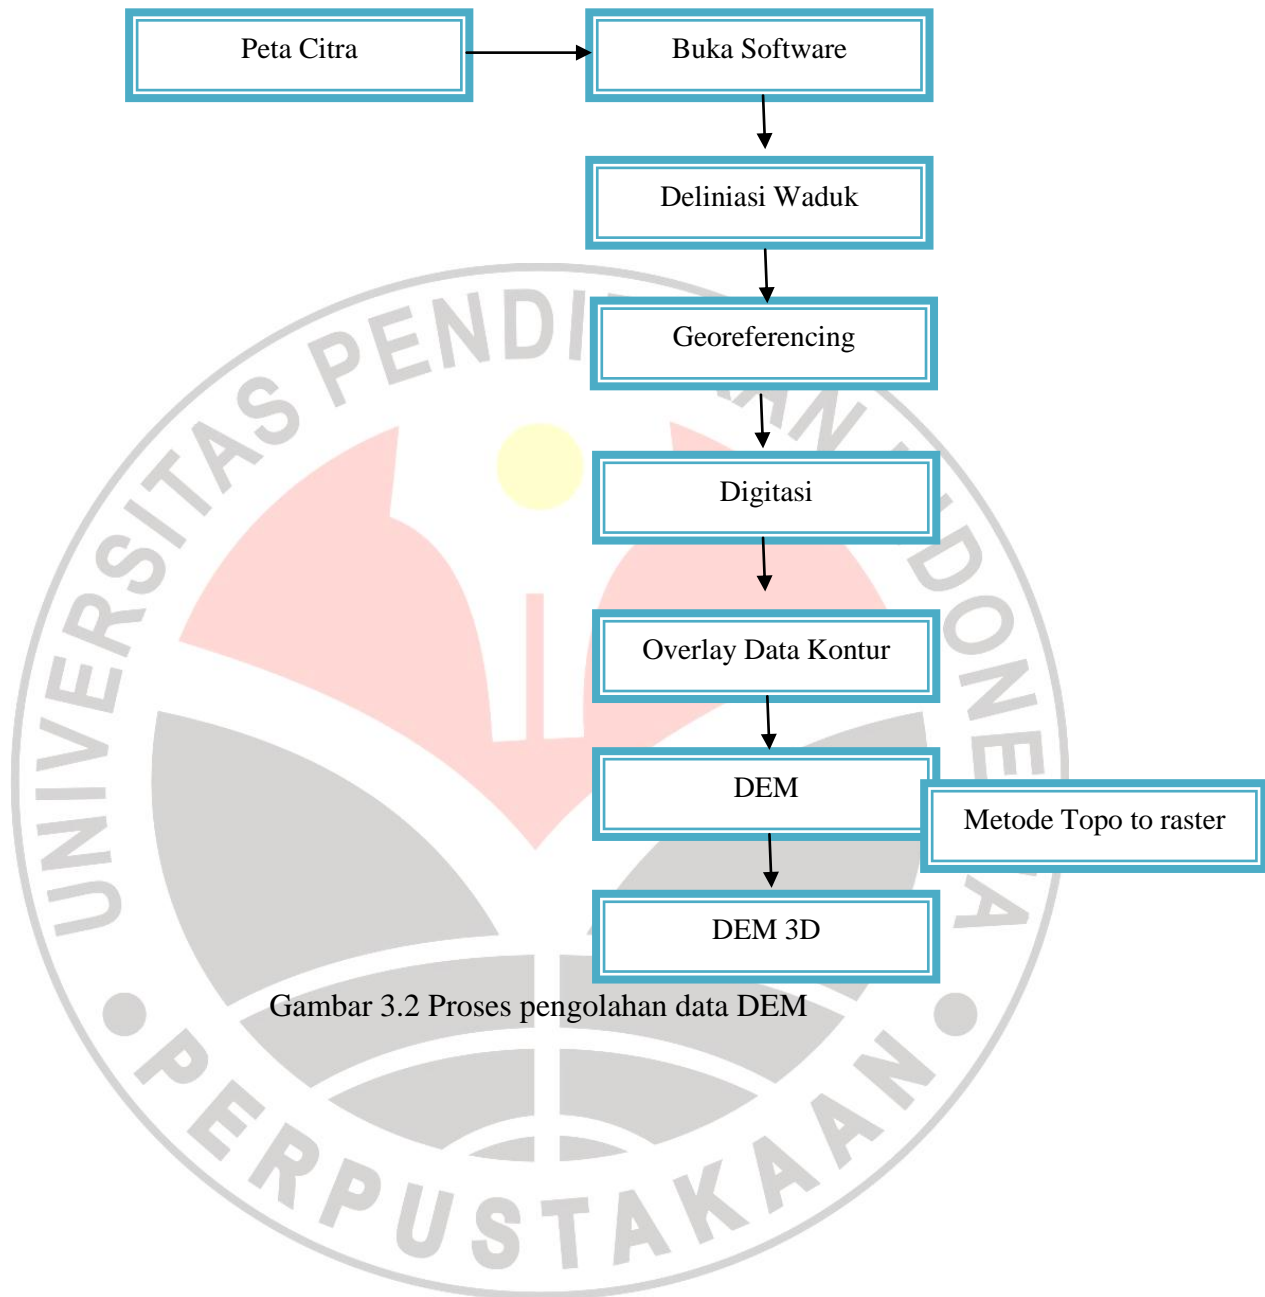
Peta Citra

Buka Software

Deliniasi Waduk

Georeferencing

Digitasi

Overlay Data Kontur

DEM

Metode Topo to raster

DEM 3D

Gambar 3.2 Proses pengolahan data DEM

UNIVERSITAS PENDIDIKAN INDONESIA

PERPUSTAKAAN